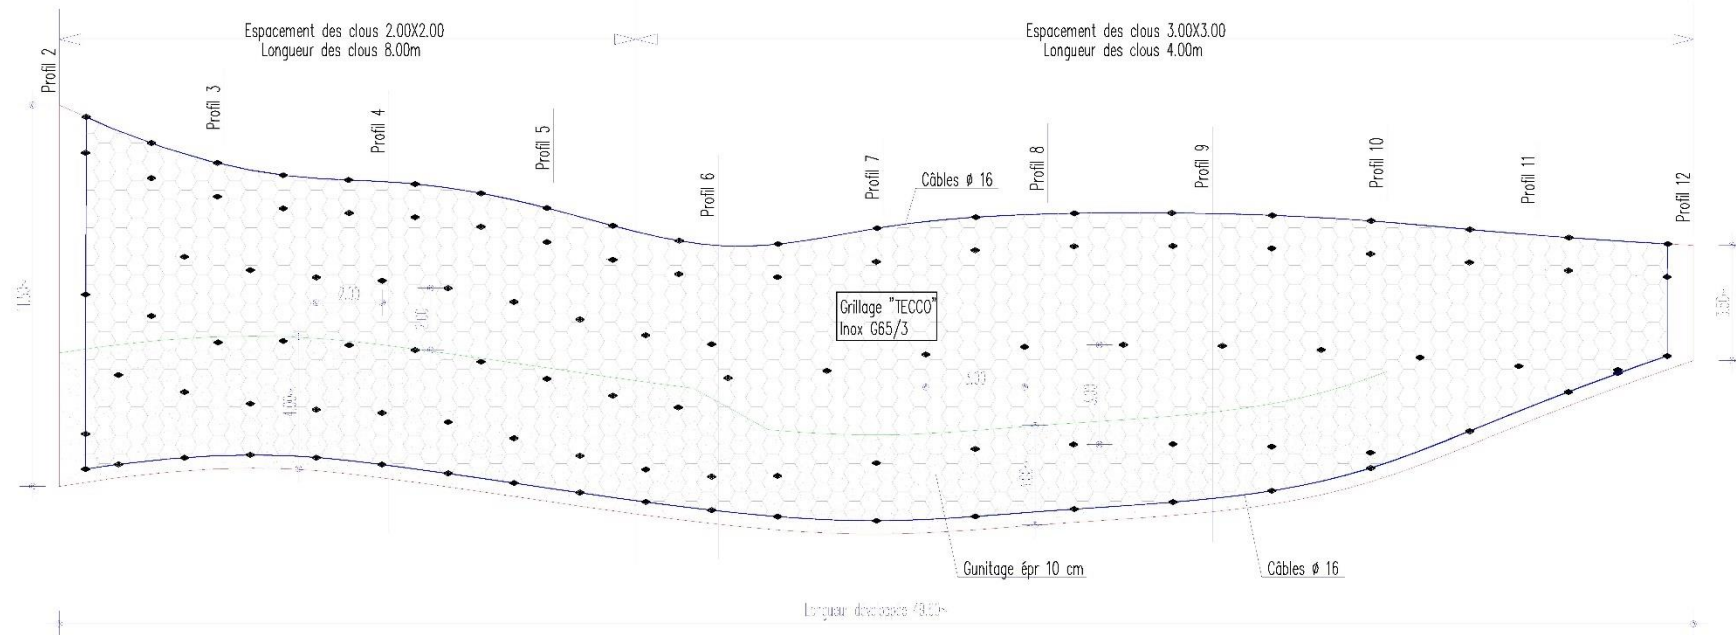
Espacement des clous 2.00X2.00
Longueur des clous 8.00m

Espacement des clous 3.00X3.00
Longueur des clous 4.00m

Profil 2
Profil 3
Profil 4
Profil 5
Profil 6
Profil 7
Profil 8
Profil 9
Profil 10
Profil 11
Profil 12

Câbles ø 16

Grillage "TECCO"
Inox G65/3

2.00
3.00
3.00
3.00

Gunitage épr 10 cm

Câbles ø 16

Longueur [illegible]